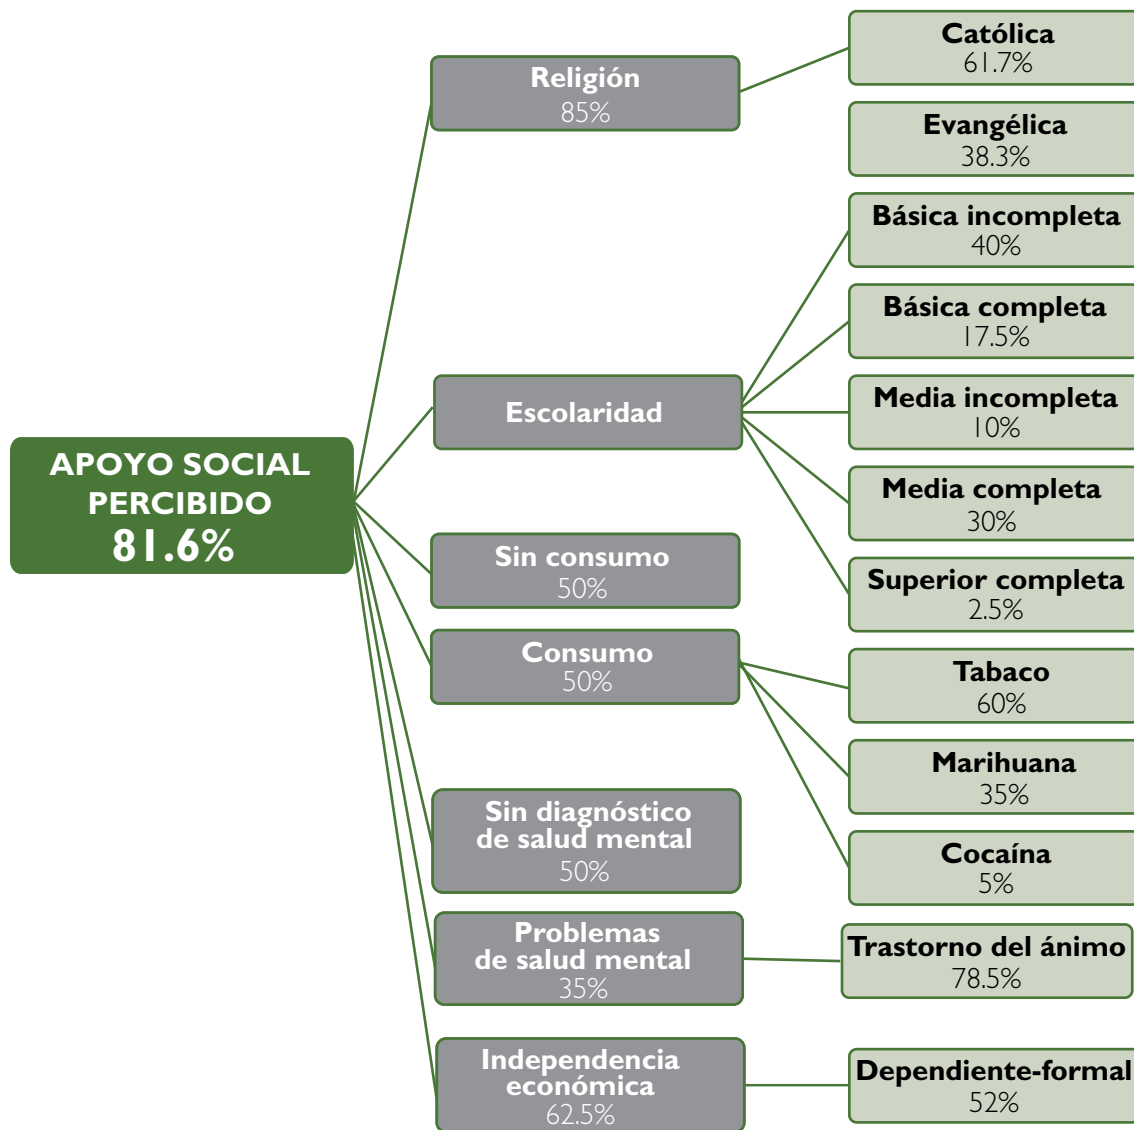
APOYO SOCIAL PERCIBIDO
81.6%

Religión
85%

Católica
61.7%

Evangélica
38.3%

Escolaridad

Básica incompleta
40%

Básica completa
17.5%

Media incompleta
10%

Media completa
30%

Superior completa
2.5%

Sin consumo
50%

Consumo
50%

Tabaco
60%

Marihuana
35%

Cocaína
5%

Sin diagnóstico de salud mental
50%

Problemas de salud mental
35%

Trastorno del ánimo
78.5%

Independencia económica
62.5%

Dependiente-formal
52%